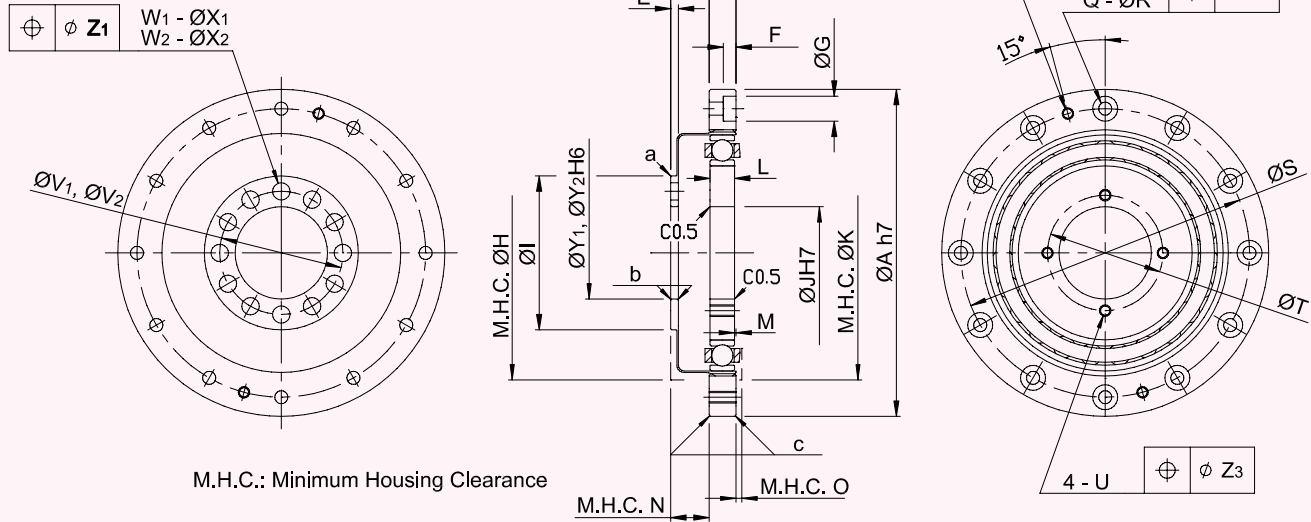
$\oplus$ | $\phi$ $Z_1$

$W_1$ - Ø$X_1$
$W_2$ - Ø$X_2$

Ø$V_1$, Ø$V_2$

E
F
ØG
a
L
C0.5
b
C0.5
M
c
M.H.C. ØH
ØI
Ø$Y_1$, Ø$Y_2$H6
ØJH7
M.H.C. ØK
ØA h7

M.H.C.: Minimum Housing Clearance

M.H.C. N
M.H.C. O

Q - ØR
15°
ØS
ØT
4 - U
$\oplus$ | $\phi$ $Z_3$